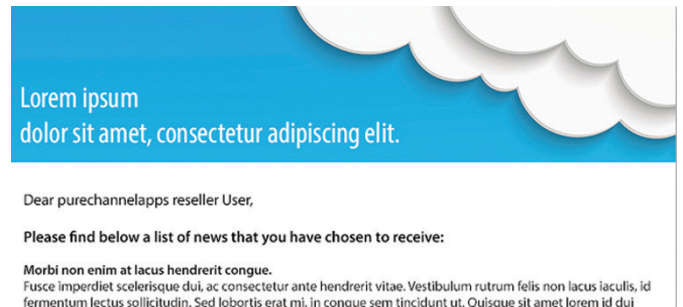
Lorem ipsum
dolor sit amet, consectetur adipiscing elit.

Dear purechannelapps reseller User,

Please find below a list of news that you have chosen to receive:

Morbi non enim at lacus hendrerit congue.
Fusce imperdiet scelerisque dui, ac consectetur ante hendrerit vitae. Vestibulum rutrum felis non lacus iaculis, id fermentum lectus sollicitudin. Sed lobortis erat mi, in congue sem tincidunt ut. Quisque sit amet lorem id dui